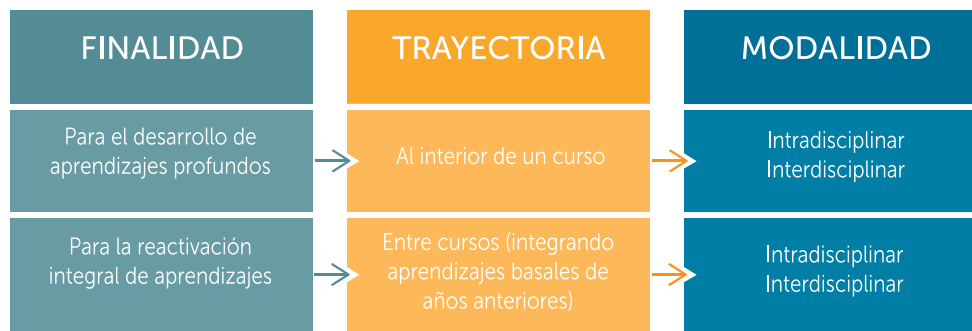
FINALIDAD

TRAYECTORIA

MODALIDAD

Para el desarrollo de aprendizajes profundos

Al interior de un curso

Intradisciplinar
Interdisciplinar

Para la reactivación integral de aprendizajes

Entre cursos (integrando aprendizajes basales de años anteriores)

Intradisciplinar
Interdisciplinar